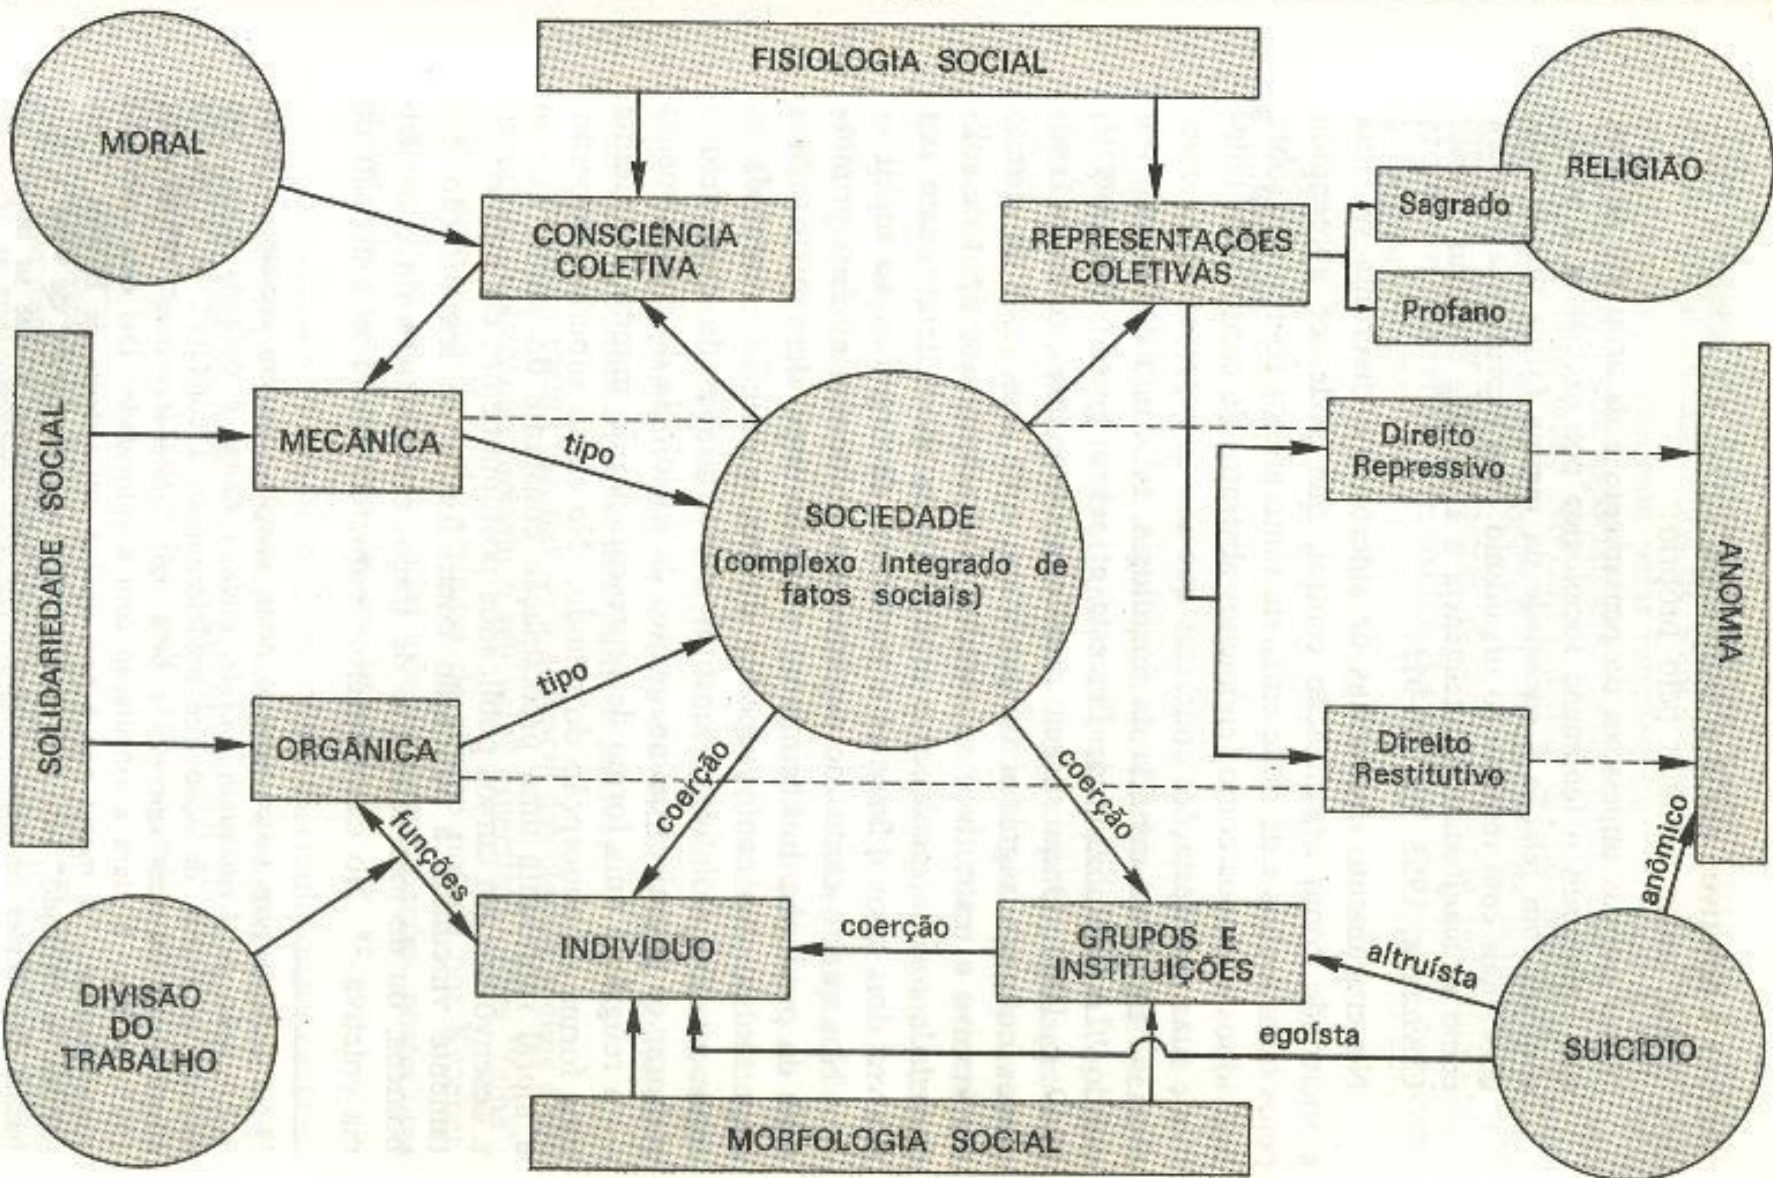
FISIOLOGIA SOCIAL

MORAL

CONSCIÊNCIA COLETIVA

REPRESENTAÇÕES COLETIVAS

Sagrado

Profano

RELIGIÃO

SOLIDARIEDADE SOCIAL

MECÂNICA

tipo

SOCIEDADE (complexo integrado de fatos sociais)

Direito Repressivo

ANOMIA

tipo

ORGÂNICA

coerção

coerção

Direito Restitutivo

funções

anômico

DIVISÃO DO TRABALHO

INDIVÍDUO

coerção

GRUPOS E INSTITUIÇÕES

altruísta

egoísta

SUICÍDIO

MORFOLOGIA SOCIAL